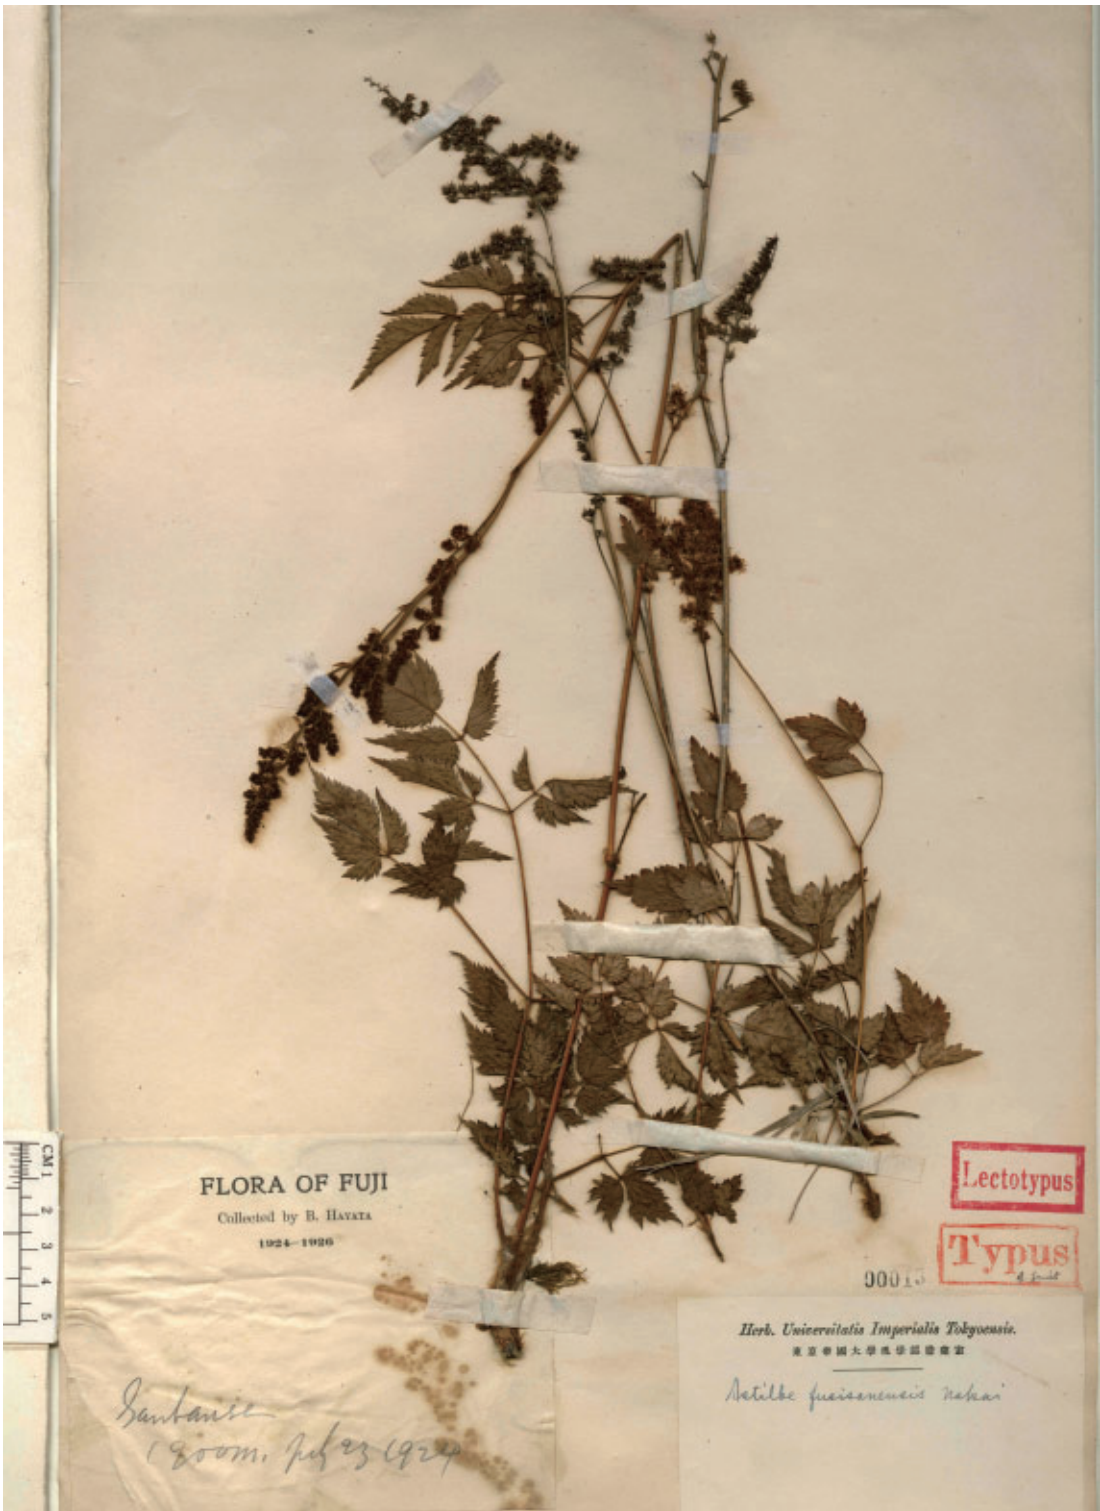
CM 1 2 3 4 5

FLORA OF FUJI
Collected by B. HAYATA
1924–1926

Santanse
(2000m. Jul 23 1924

Lectotypus

Typus

00015

Herb. Universitatis Imperialis Tokyoensis.
東京帝國大學理學部植物學教室

Astilbe fujisanensis Nakai